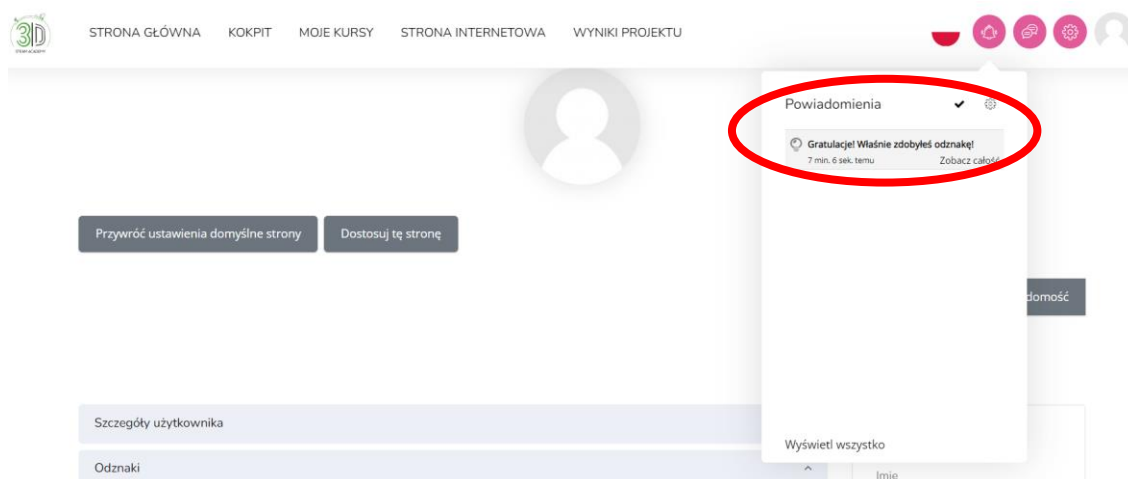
3D

STRONA GŁÓWNA KOKPIT MOJE KURSY STRONA INTERNETOWA WYNIKI PROJEKTU

Przywróć ustawienia domyślne strony
Dostosuj tę stronę

Powiadomienia

Gratulacje! Właśnie zdobyłeś odznakę!
7 min. 6 sek. temu
Zobacz całoś

domość

Szczegóły użytkownika

Odznaki

Wyświetl wszystko

Imię